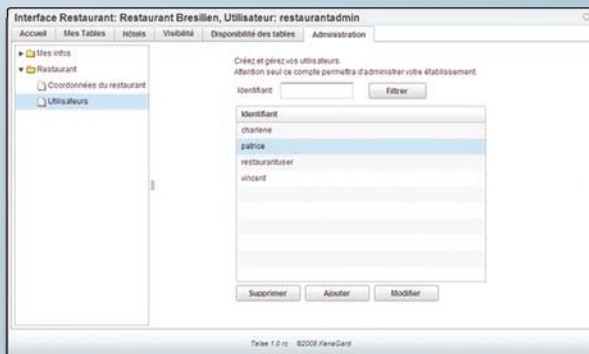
Interface Restaurant: Restaurant Bresilien, Utilisateur: restaurantadmin

Accueil | Mes Tables | Hôtels | Visibilité | Disponibilité des tables | Administration

Mes infos
Restaurant
Coordonnées du restaurant
Utilisateurs

Créez et gérez vos utilisateurs.
Attention seul ce compte permettra d'administrer votre établissement.

Identifiant

Filtrer

| Identifiant |
|---|
| charlene |
| patrice |
| restaurantuser |
| vincent |

Supprimer | Ajouter | Modifier

Telse 1.0 rc ©2008 XeneGard